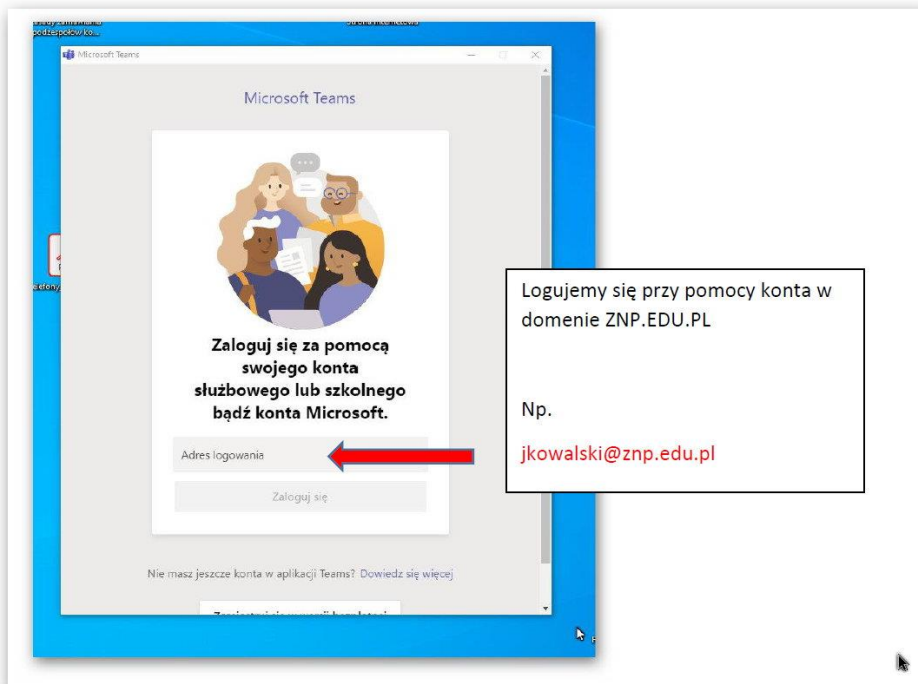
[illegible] podzespołów ko...

Microsoft Teams

Microsoft Teams

Zaloguj się za pomocą swojego konta służbowego lub szkolnego bądź konta Microsoft.

Adres logowania

Zaloguj się

Nie masz jeszcze konta w aplikacji Teams? Dowiedz się więcej

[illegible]

Logujemy się przy pomocy konta w domenie ZNP.EDU.PL

Np.

jkowalski@znp.edu.pl